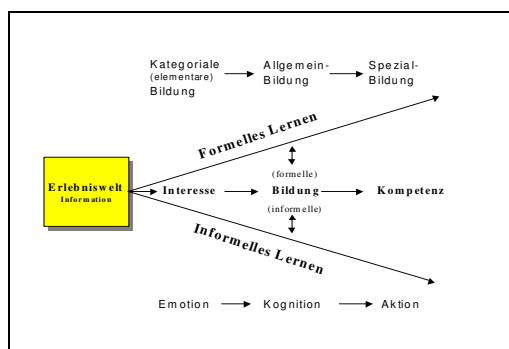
Kategoriale (elementare) Bildung → Allgemein-Bildung → Spezial-Bildung

Formelles Lernen

Erlebniswelt
Information

Interesse → (formelle) Bildung (informelle) → Kompetenz

Informelles Lernen

Emotion → Kognition → Aktion